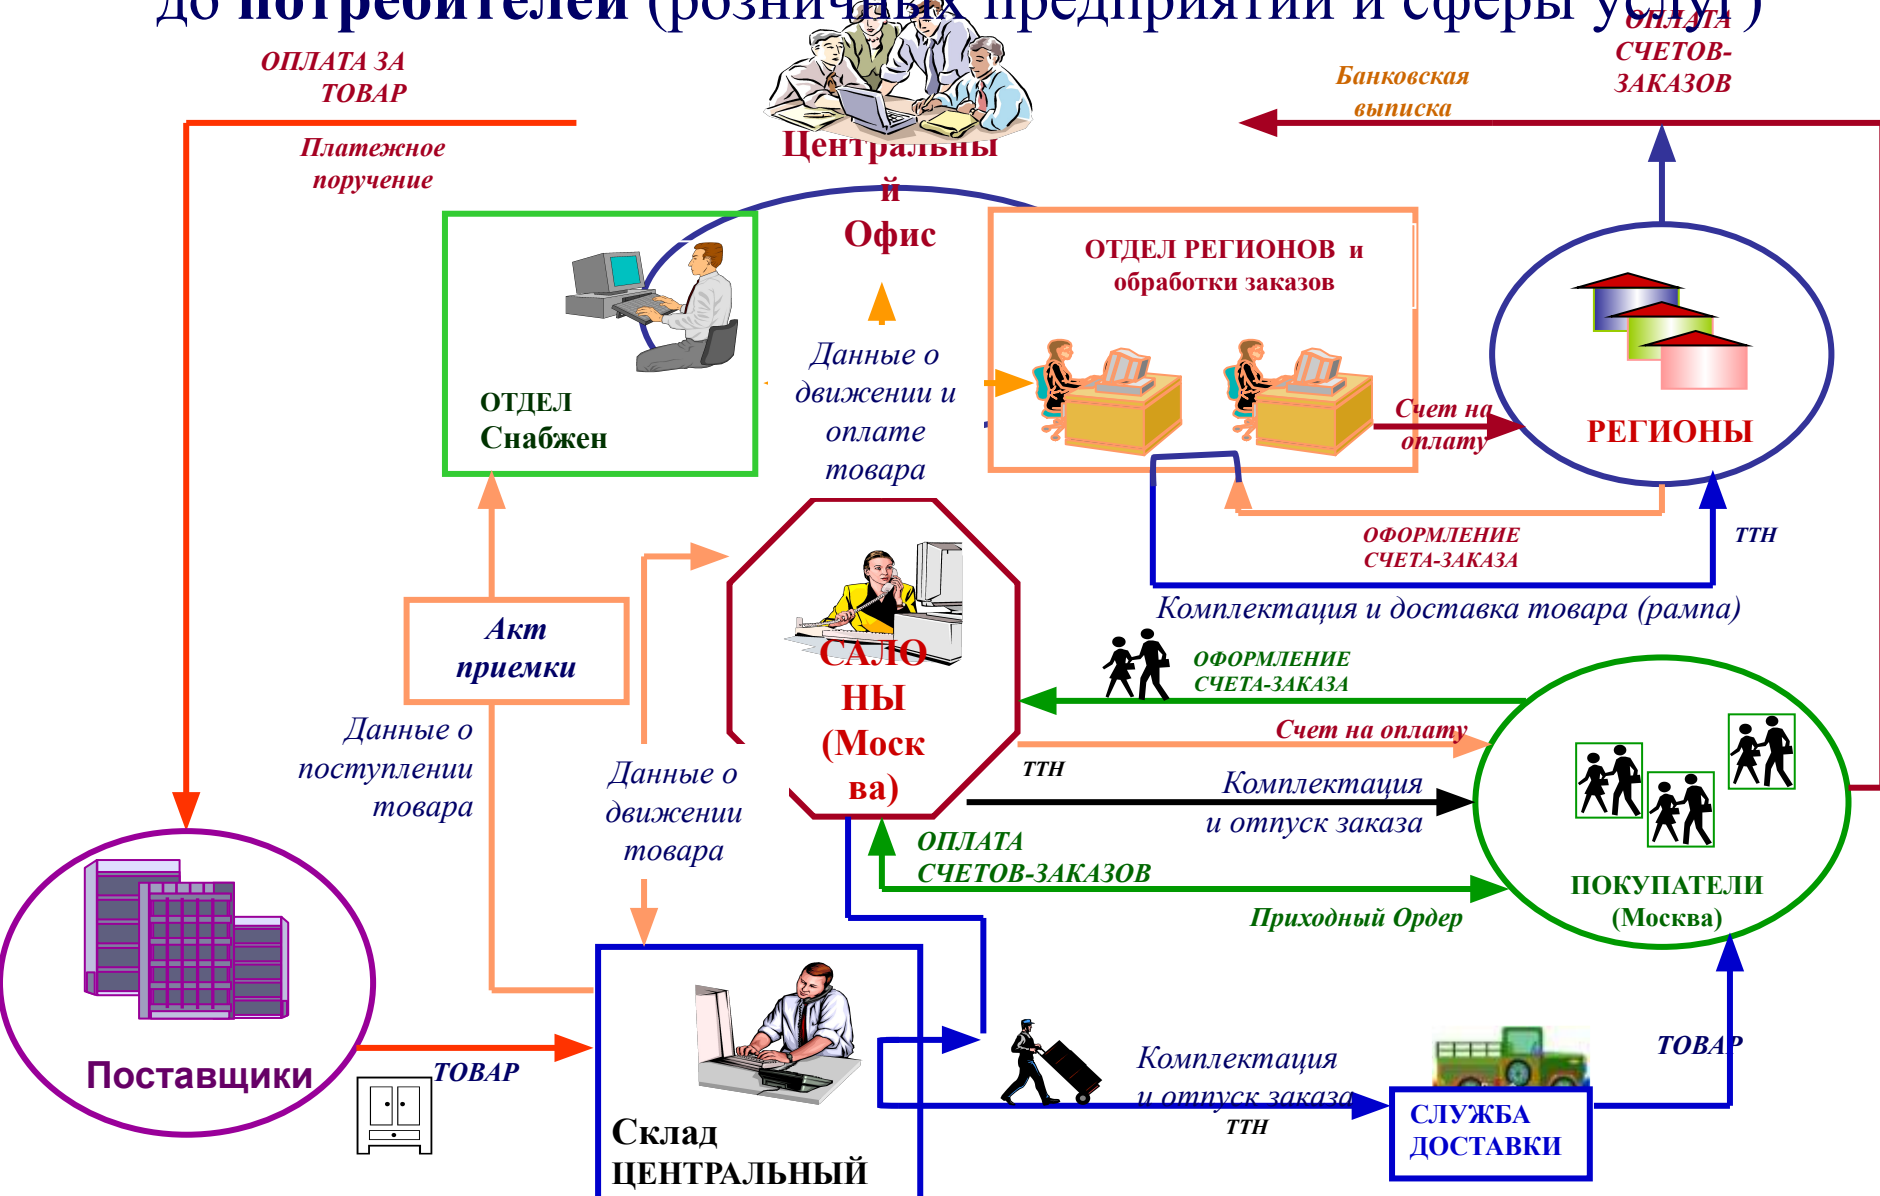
до потребителей (розничных предприятий и сферы услуг)

ОПЛАТА ЗА ТОВАР

Платежное поручение

Центральны й Офис

ОПЛАТА СЧЕТОВ-ЗАКАЗОВ

Банковская выписка

ОТДЕЛ Снабжен

Данные о движении и оплате товара

ОТДЕЛ РЕГИОНОВ и обработки заказов

Счет на оплату

РЕГИОНЫ

ОФОРМЛЕНИЕ СЧЕТА-ЗАКАЗА

ТТН

Комплектация и доставка товара (рампа)

Акт приемки

САЛОНЫ (Москва)

ОФОРМЛЕНИЕ СЧЕТА-ЗАКАЗА

Счет на оплату

Данные о поступлении товара

Данные о движении товара

ТТН

Комплектация и отпуск заказа

ОПЛАТА СЧЕТОВ-ЗАКАЗОВ

ПОКУПАТЕЛИ (Москва)

Приходный Ордер

Поставщики

ТОВАР

Склад ЦЕНТРАЛЬНЫЙ

Комплектация и отпуск заказа

ТТН

СЛУЖБА ДОСТАВКИ

ТОВАР